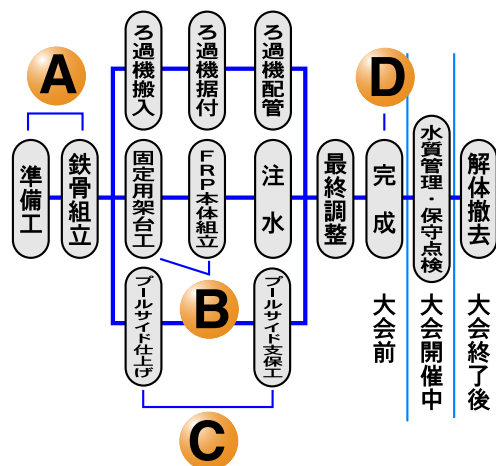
A

準備工

鉄骨組立

ろ過機搬入

ろ過機据付

ろ過機配管

固定用架台工

FRP本体組立

注水

プールサイド仕上げ

B

プールサイド支保工

C

最終調整

D

完成

大会前

水質管理・保守点検

大会開催中

解体撤去

大会終了後